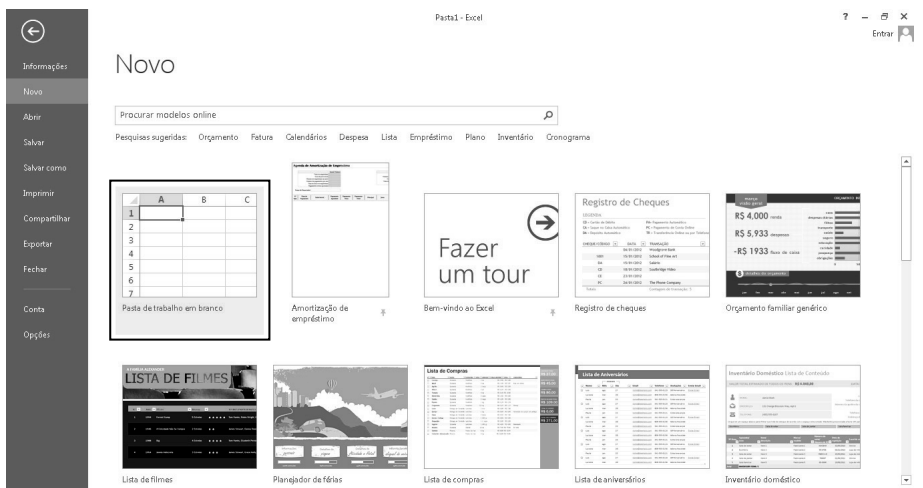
Pasta1 - Excel

? – ✕
Entrar

Informações
Novo
Abrir
Salvar
Salvar como
Imprimir
Compartilhar
Exportar
Fechar
Conta
Opções

Novo

Procurar modelos online

Pesquisas sugeridas: Orçamento Fatura Calendários Despesa Lista Empréstimo Plano Inventário Cronograma

| | A | B | C |
|---|---|---|---|
| 1 | | | |
| 2 | | | |
| 3 | | | |
| 4 | | | |
| 5 | | | |
| 6 | | | |
| 7 | | | |

Pasta de trabalho em branco

Amortização de empréstimo

Fazer um tour

Bem-vindo ao Excel

Registro de Cheques

Registro de cheques

R$ 4,000
R$ 5,933
-R$ 1933

Orçamento familiar genérico

LISTA DE FILMES

Lista de filmes

Planejador de férias

Lista de Compras

Lista de compras

Lista de Aniversários

Lista de aniversários

Inventário Doméstico Lista de Conteúdo

Inventário doméstico